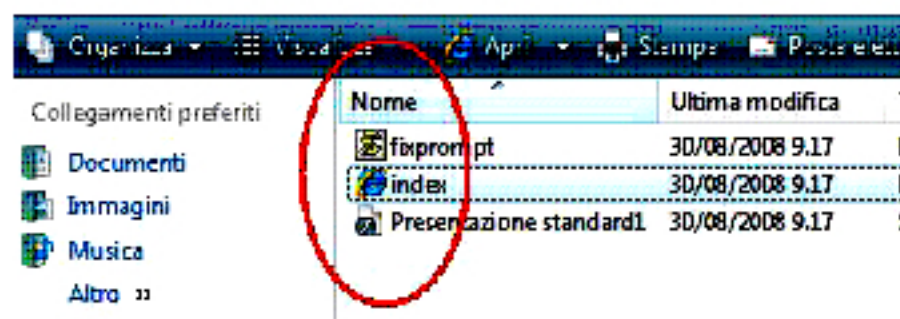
Organizza ▾ Visualizza ▾ Apri ▾ Stampa Posta elettronica

Collegamenti preferiti

Documenti

Immagini

Musica

Altro »

| Nome | Ultima modifica |
|---|---|
| fixprompt | 30/08/2008 9.17 |
| index | 30/08/2008 9.17 |
| Presentazione standard1 | 30/08/2008 9.17 |